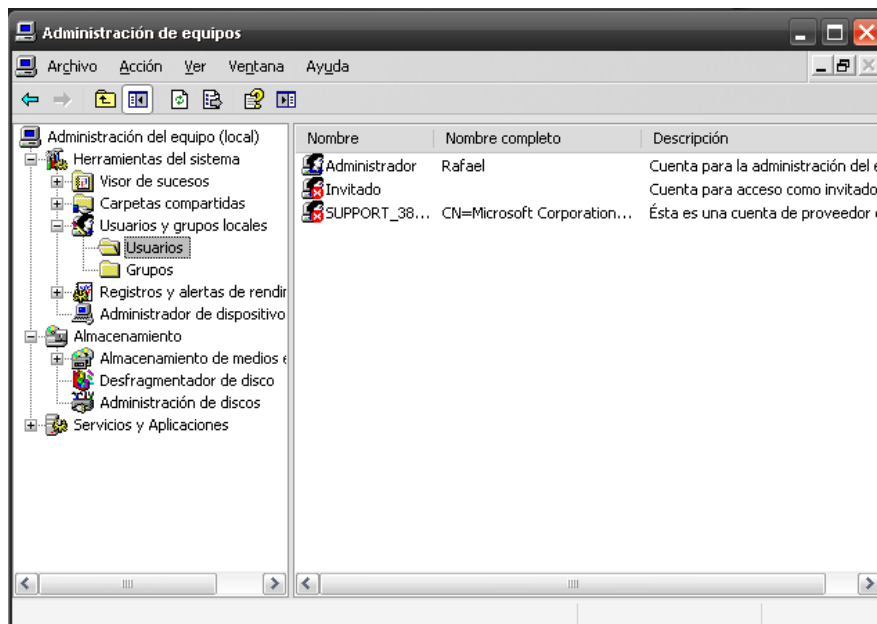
Administración de equipos

Archivo Acción Ver Ventana Ayuda

Administración del equipo (local)
Herramientas del sistema
Visor de sucesos
Carpetas compartidas
Usuarios y grupos locales
Usuarios
Grupos
Registros y alertas de rendir
Administrador de dispositivo
Almacenamiento
Almacenamiento de medios e
Desfragmentador de disco
Administración de discos
Servicios y Aplicaciones

| Nombre | Nombre completo | Descripción |
|---|---|---|
| Administrador | Rafael | Cuenta para la administración del e |
| Invitado | | Cuenta para acceso como invitado |
| SUPPORT_38... | CN=Microsoft Corporation... | Ésta es una cuenta de proveedor d |